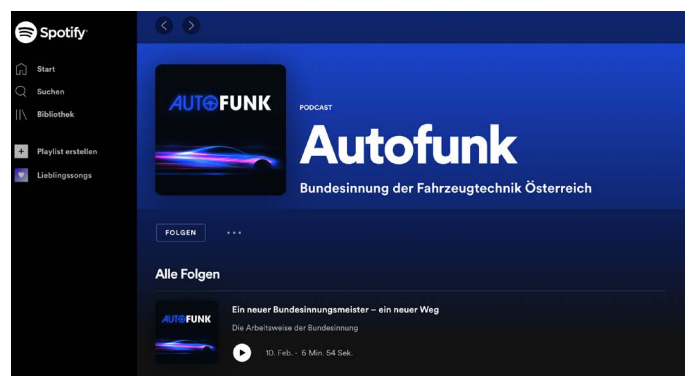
Spotify

Start
Suchen
Bibliothek

Playlist erstellen
Lieblingssongs

AUTOFUNK

PODCAST
Autofunk
Bundesinnung der Fahrzeugtechnik Österreich

FOLGEN

Alle Folgen

AUTOFUNK

Ein neuer Bundesinnungsmeister – ein neuer Weg
Die Arbeitsweise der Bundesinnung
10. Feb. · 6 Min. 54 Sek.